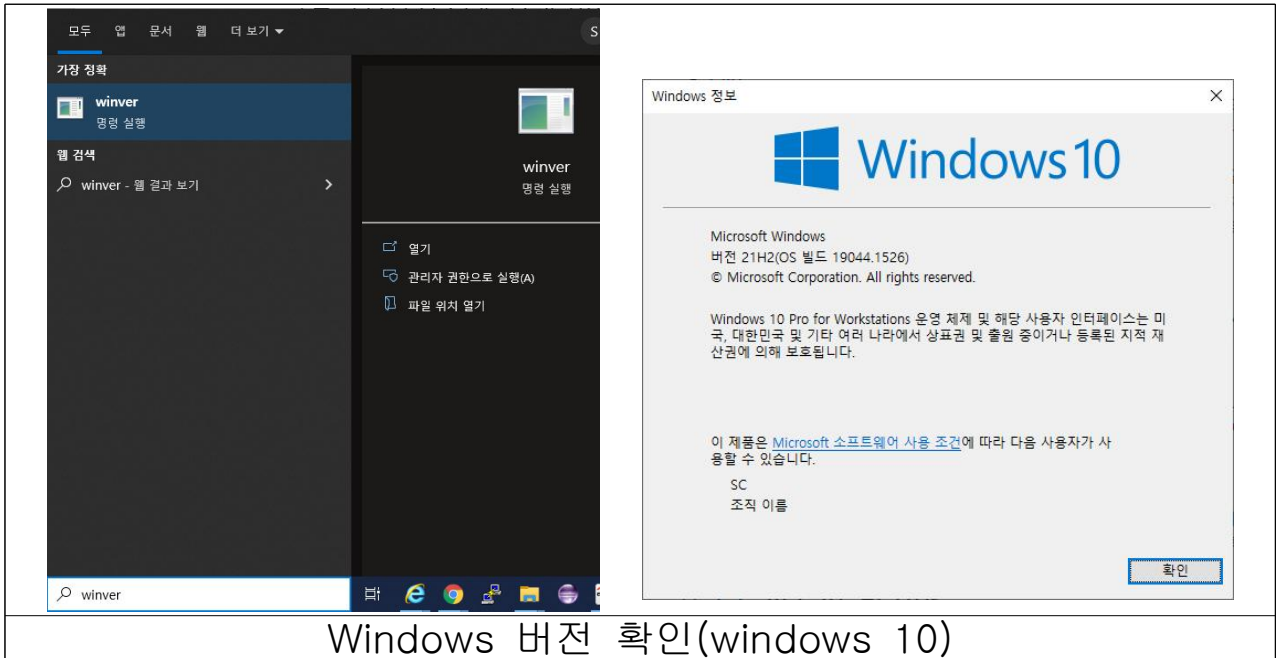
모두 앱 문서 웹 더 보기 ▾

S

가장 정확

winver
명령 실행

웹 검색

winver - 웹 결과 보기 >

winver
명령 실행

열기
관리자 권한으로 실행(A)
파일 위치 열기

winver

Windows 정보 ×

Windows 10

Microsoft Windows
버전 21H2(OS 빌드 19044.1526)
© Microsoft Corporation. All rights reserved.

Windows 10 Pro for Workstations 운영 체제 및 해당 사용자 인터페이스는 미국, 대한민국 및 기타 여러 나라에서 상표권 및 출원 중이거나 등록된 지적 재산권에 의해 보호됩니다.

이 제품은 Microsoft 소프트웨어 사용 조건에 따라 다음 사용자가 사용할 수 있습니다.

SC
조직 이름

확인

Windows 버전 확인(windows 10)